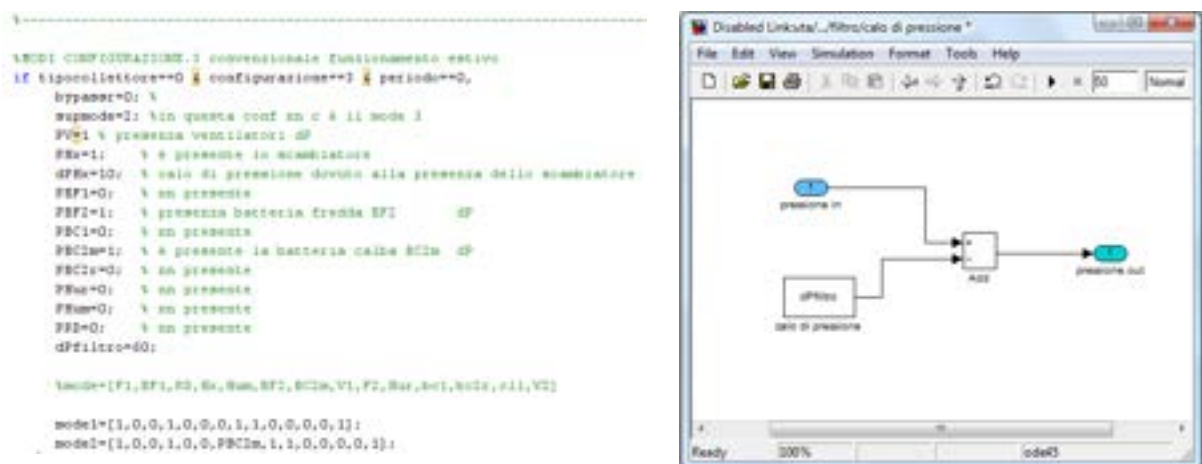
%-----------------------------------------------------------------------

%MODI CONFIGURAZIONE.3 convenzionale funzionamento estivo
if tipocollettore==0 & configurazione==3 & periodo==0,
bypass=0; %
supmode=2; %in questa conf nn c è il mode 3
PV=1 % presenza ventilatori dP
PRx=1; % è presente lo scambiatore
dPRx=100; % calo di pressione dovuto alla presenza dello scambiatore
PBF1=0; % nn presente
PBF2=1; % presenza batteria fredda BF2 dP
PBC1=0; % nn presente
PBC2m=1; % è presente la batteria calda BC2m dP
PBC2r=0; % nn presente
PHur=0; % nn presente
PHum=0; % nn presente
PPS=0; % nn presente
dPfiltro=40;

%mode=[F1,BF1,RS,Hx,Hum,BF2,BC2m,V1,F2,Hur,bc1,bc2r,cil,V2]

mode1=[1,0,0,1,0,0,0,1,1,0,0,0,0,1];
mode2=[1,0,0,1,0,0,PBC2m,1,1,0,0,0,0,1];

Disabled Link: uta/.../filtro/calo di pressione *
File Edit View Simulation Format Tools Help
50 Normal

1
pressione in
dPfiltro
calo di pressione
+
+
Add
1
pressione out

Ready 100% ode45